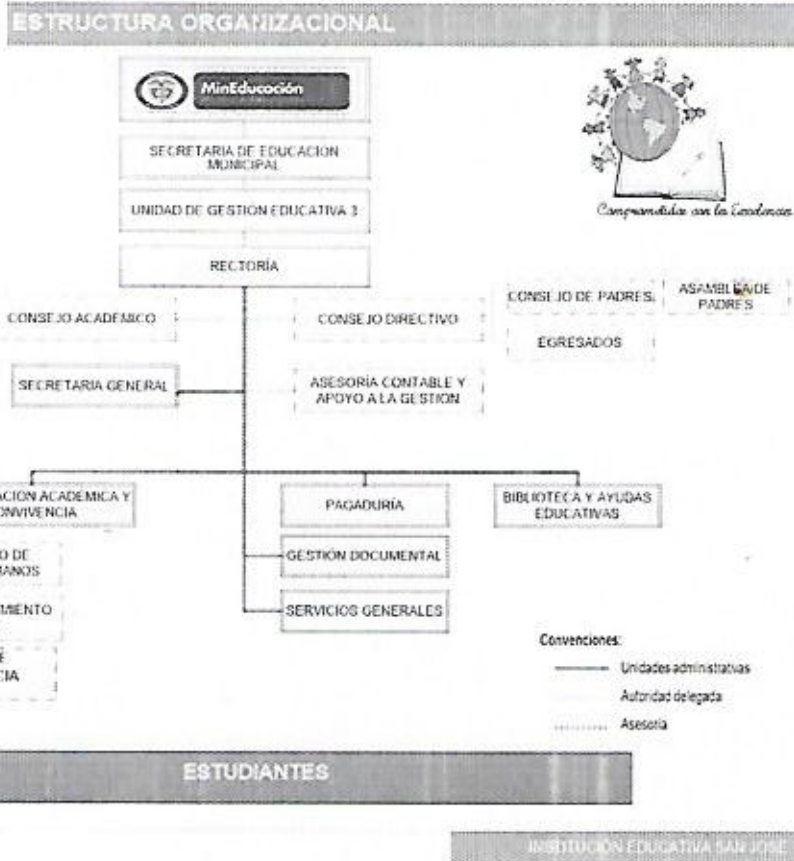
ESTRUCTURA ORGANIZACIONAL

MinEducación

SECRETARIA DE EDUCACION MUNICIPAL

UNIDAD DE GESTION EDUCATIVA 3

RECTORÍA

Comprometidos con la Excelencia

CONSEJO ACADEMICO

CONSEJO DIRECTIVO

CONSEJO DE PADRES

ASAMBLEA DE PADRES

EGRESADOS

SECRETARIA GENERAL

ASESORIA CONTABLE Y APOYO A LA GESTION

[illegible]ACION ACADEMICA Y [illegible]ONVIVENCIA

PAGADURÍA

BIBLIOTECA Y AYUDAS EDUCATIVAS

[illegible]O DE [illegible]ANOS

GESTIÓN DOCUMENTAL

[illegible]MIENTO

SERVICIOS GENERALES

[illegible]E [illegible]CIA

Convenciones:

Unidades administrativas

Autoridad delegada

Asesoria

ESTUDIANTES

INSTITUCIÓN EDUCATIVA SAN JOSE